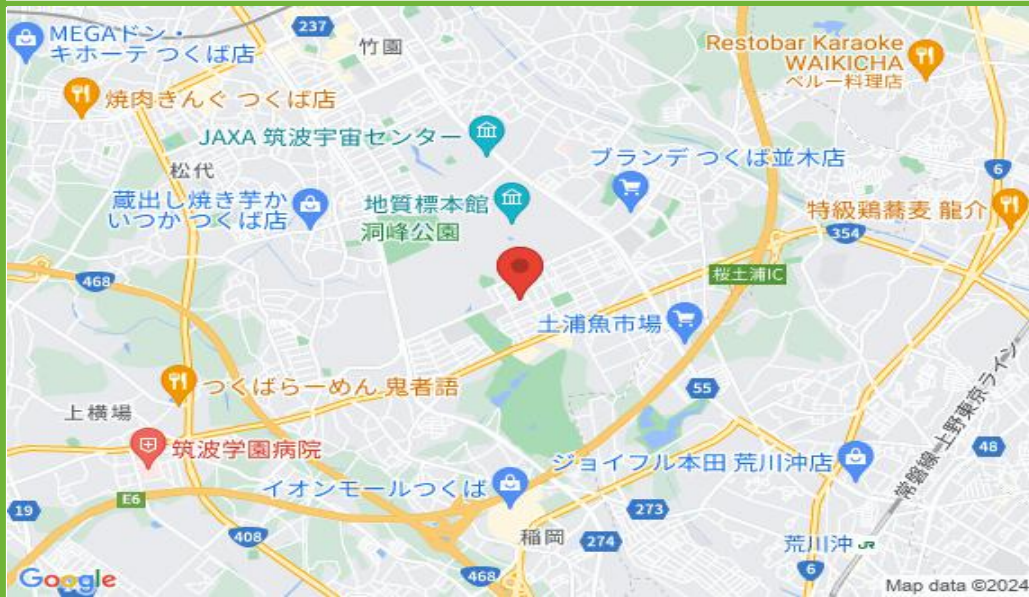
237
MEGAドン・キホーテ つくば店
竹園
Restobar Karaoke WAIKICHA ペルー料理店
焼肉きんぐ つくば店
JAXA 筑波宇宙センター
松代
ブランデ つくば並木店
6
蔵出し焼き芋かいつか つくば店
地質標本館
洞峰公園
特級鶏蕎麦 龍介
354
468
桜土浦IC
土浦魚市場
つくばらーめん 鬼者語
55
上横場
筑波学園病院
常磐線・上野東京ライン
48
ジョイフル本田 荒川沖店
E6
イオンモールつくば
19
273
408
稲岡
274
荒川沖
468
6
Google
Map data ©2024